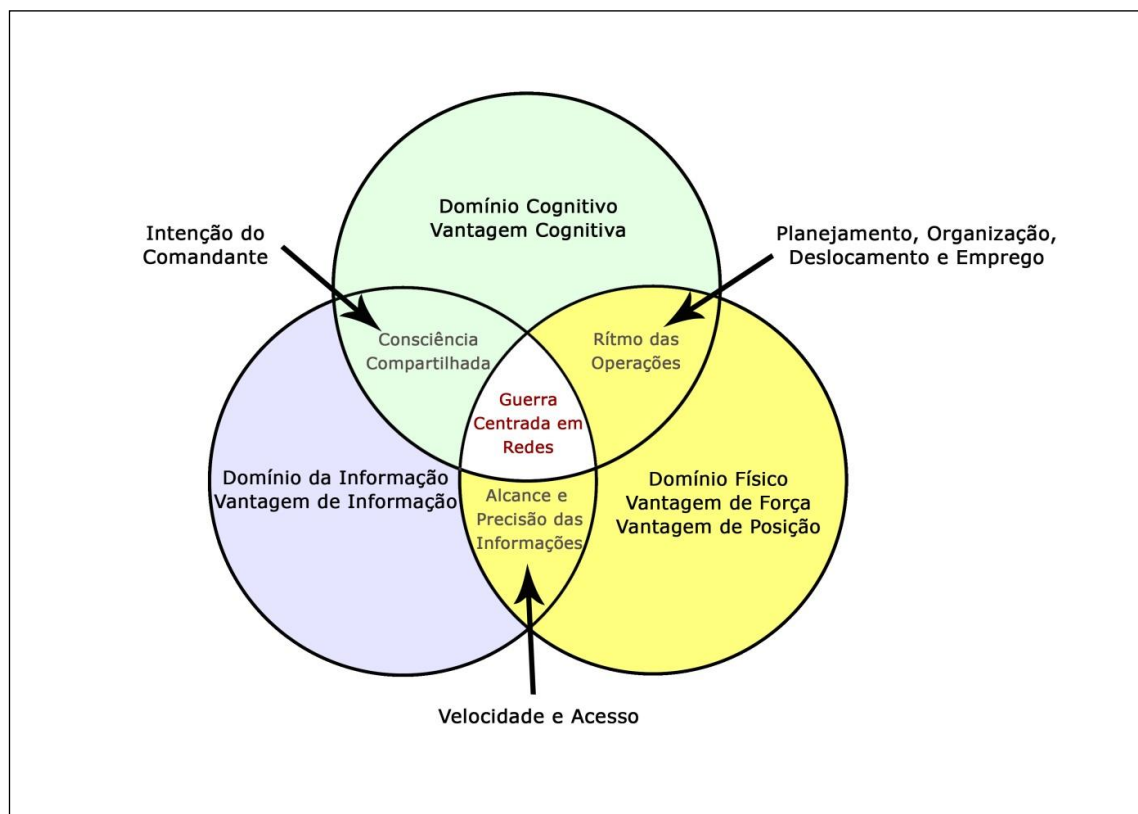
Domínio Cognitivo
Vantagem Cognitiva

Intenção do Comandante

Planejamento, Organização, Deslocamento e Emprego

Consciência Compartilhada

Rítmo das Operações

Guerra Centrada em Redes

Domínio da Informação
Vantagem de Informação

Alcance e Precisão das Informações

Domínio Físico
Vantagem de Força
Vantagem de Posição

Velocidade e Acesso